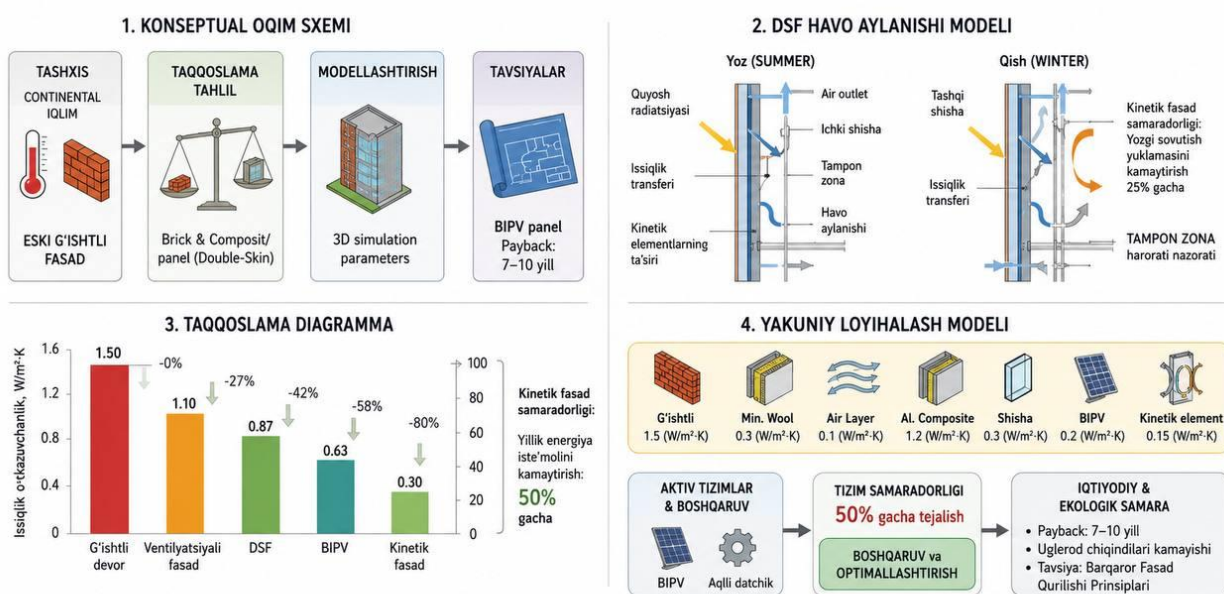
1. KONSEPTUAL OQIM SXEMI

TASHXIS
CONTINENTAL IQLIM
ESKI G'ISHTLI FASAD

TAQQOSLAMA TAHLIL
Brick & Composit/ panel (Double-Skin)

MODELLASHTIRISH
3D simulation parameters

TAVSIYALAR
BIPV panel Payback: 7–10 yill

2. DSF HAVO AYLANISHI MODELI

Yoz (SUMMER)
Quyosh radiatsiyasi
Issiqlik transferi
Kinetik elementlarning ta'siri
Air outlet
Ichki shisha
Tampon zona
Havo aylanishi

Qish (WINTER)
Tashqi shisha
Issiqlik transferi
Kinetik fasad samaradorligi: Yozgi sovutish yuklamasini kamaytirish 25% gacha
TAMPON ZONA harorati nazorati

3. TAQQOSLAMA DIAGRAMMA

Issiqlik o'tkazuvchanlik, W/m²·K
1.6
1.2
0.8
0.4
0
100
80
60
40
20
0
1.50 -0%
1.10 -27%
0.87 -42%
0.63 -58%
0.30 -80%
G'ishtli devor
Ventilyatsiyali fasad
DSF
BIPV
Kinetik fasad

Kinetik fasad samaradorligi:
Yillik energiya iste'molini kamaytirish:
50% gacha

4. YAKUNIY LOYIHALASH MODELI

G'ishtli 1.5 (W/m²·K)
Min. Wool 0.3 (W/m²·K)
Air Layer 0.1 (W/m²·K)
Al. Composite 1.2 (W/m²·K)
Shisha 0.3 (W/m²·K)
BIPV 0.2 (W/m²·K)
Kinetik element 0.15 (W/m²·K)

AKTIV TIZIMLAR & BOSHQARUV
BIPV
Aqlli datchik

TIZIM SAMARADORLIGI
50% gacha tejalish
BOSHQARUV va OPTIMALLASHTIRISH

IQTIYODIY & EKOLOGIK SAMARA
• Payback: 7–10 yill
• Uglerod chiqindilari kamayishi
• Tavsiya: Barqaror Fasad Qurilishi Prinsiplari